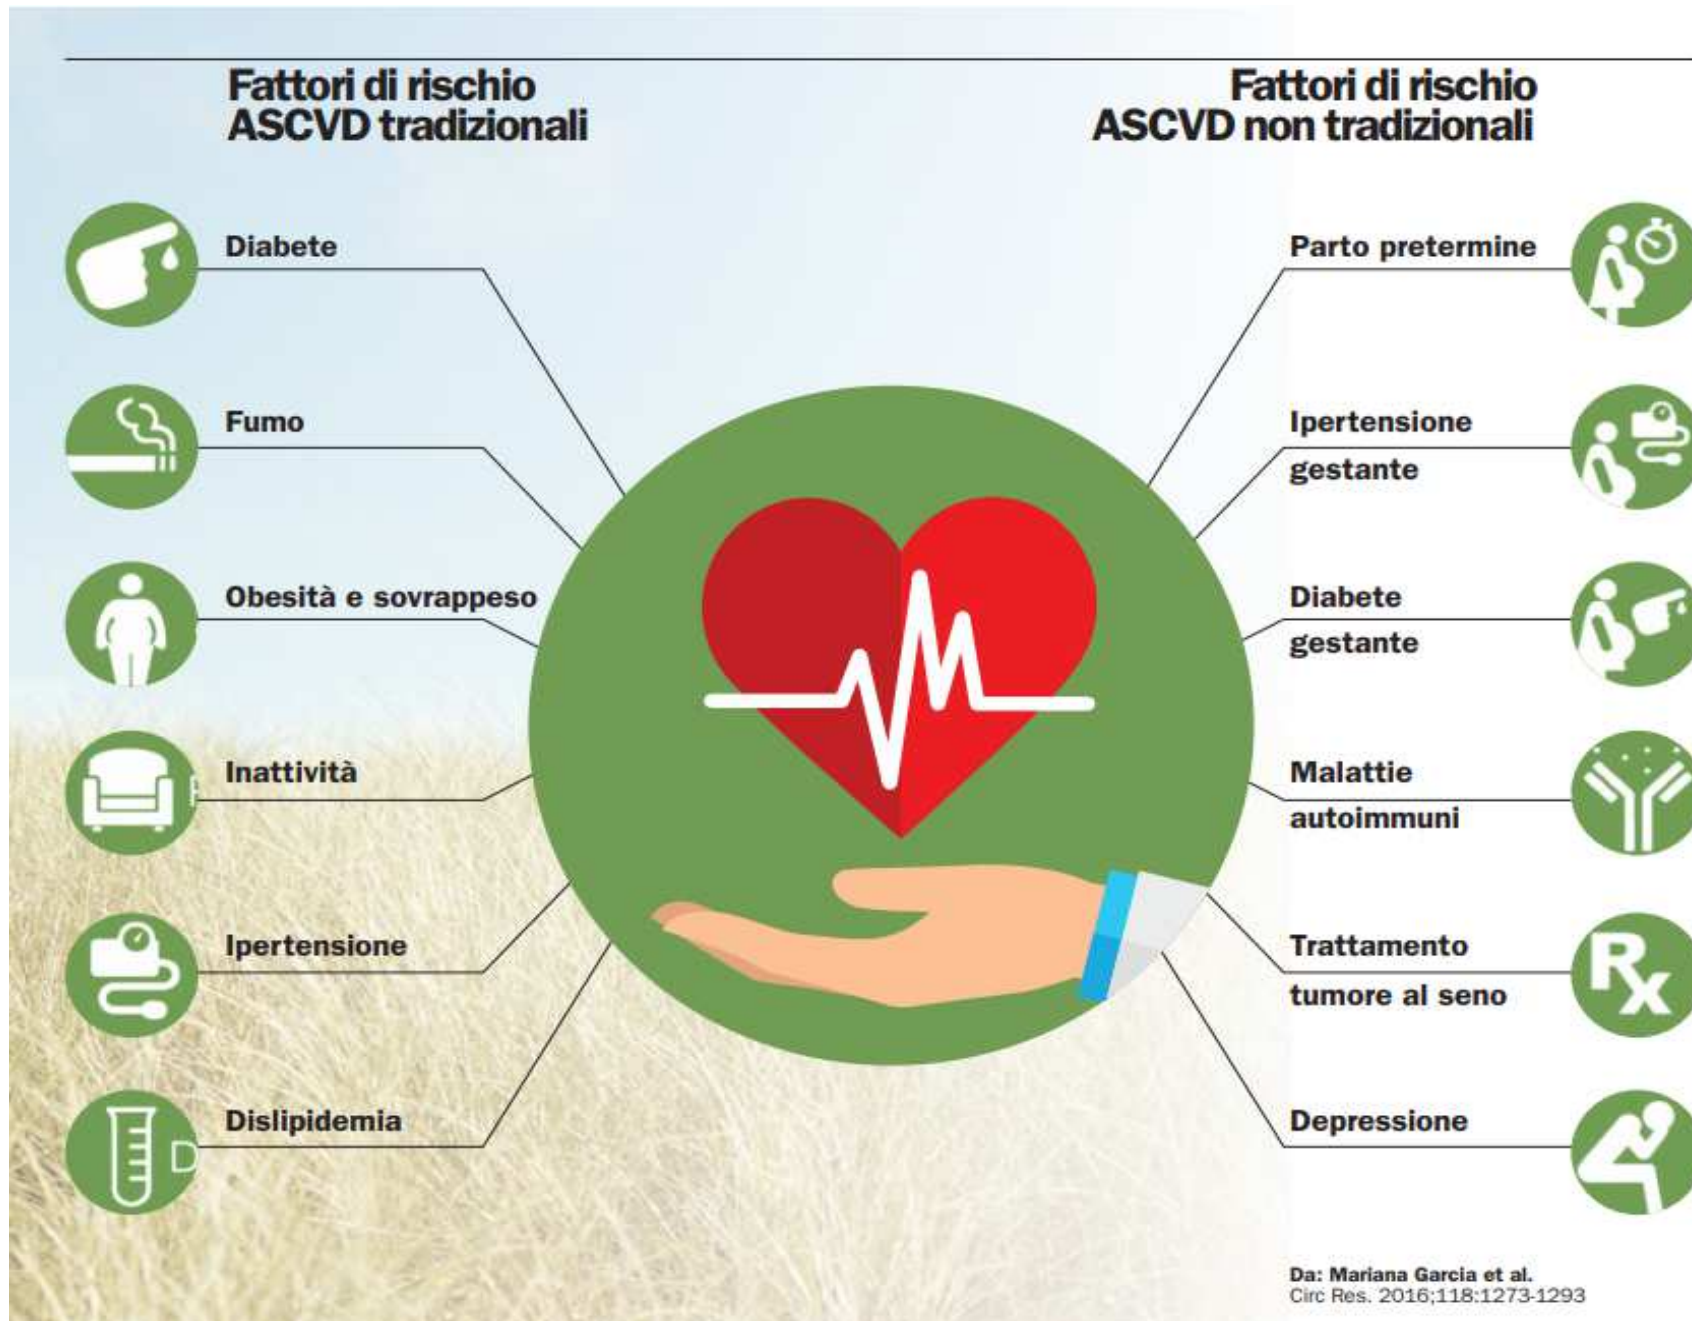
Fattori di rischio
ASCVD tradizionali

Diabete

Fumo

Obesità e sovrappeso

Inattività

Ipertensione

Dislipidemia

Fattori di rischio
ASCVD non tradizionali

Parto pretermine

Ipertensione gestante

Diabete gestante

Malattie autoimmuni

Trattamento tumore al seno

Depressione

Da: Mariana Garcia et al.
Circ Res. 2016;118:1273-1293